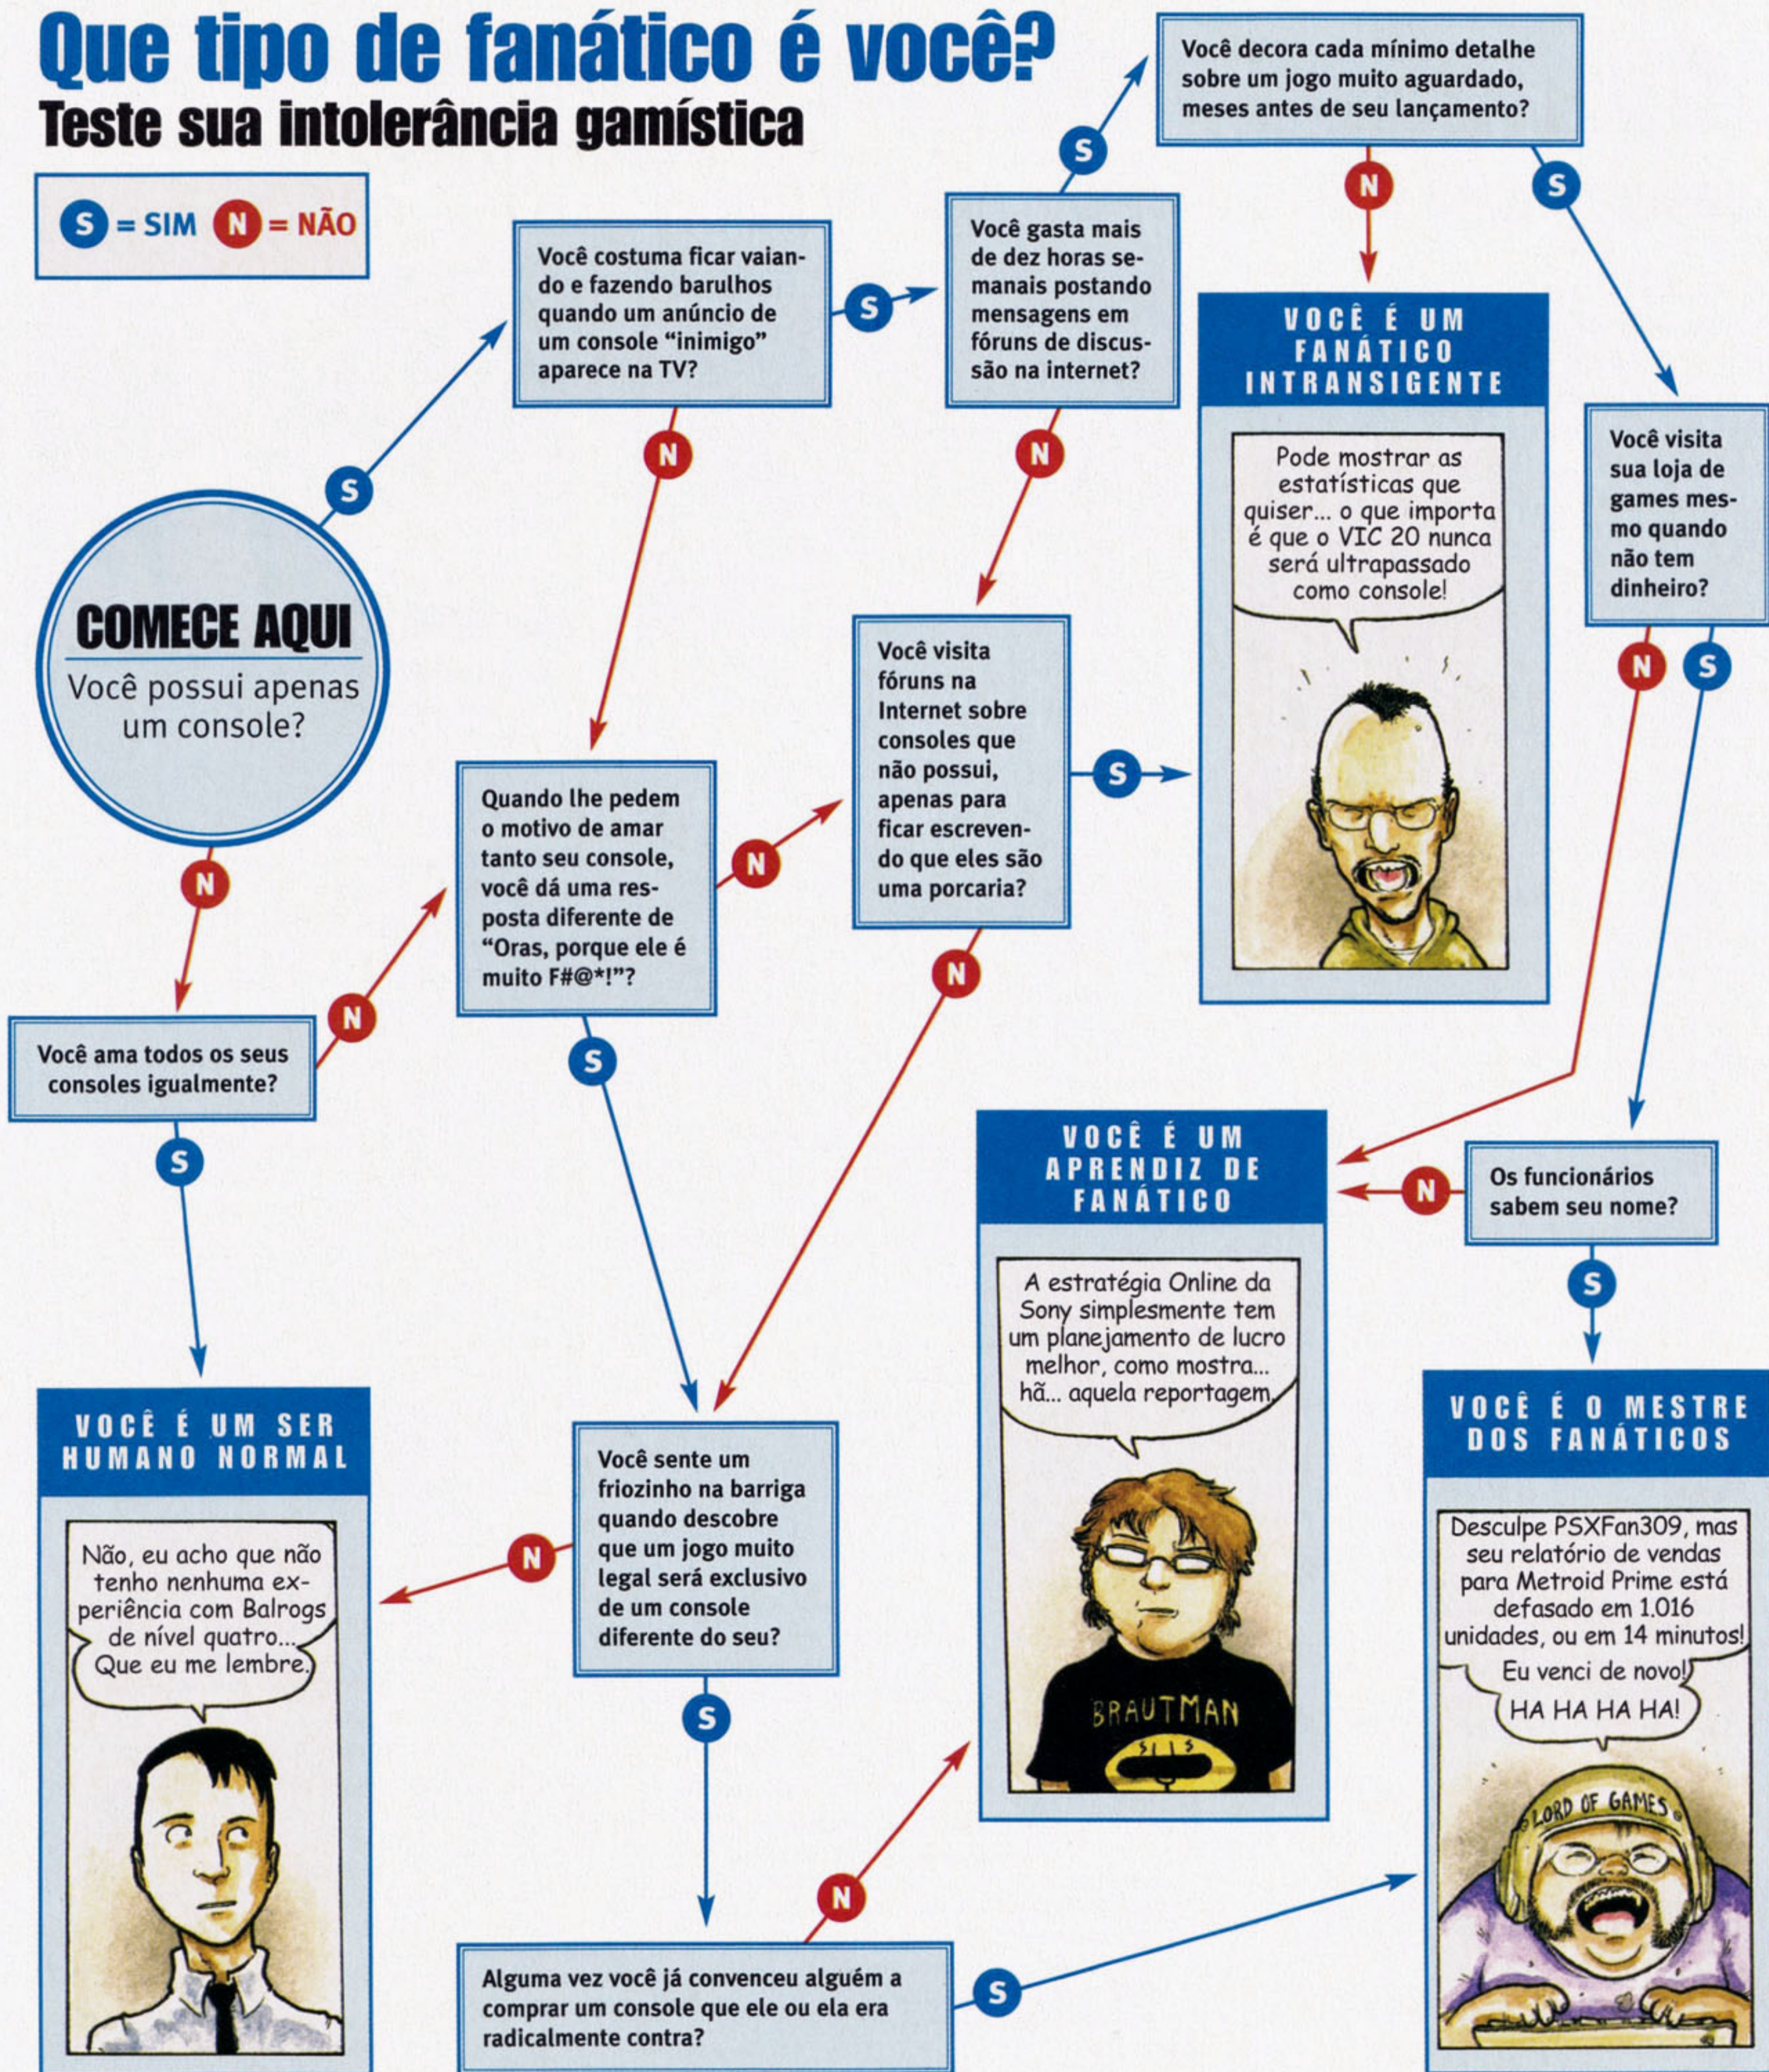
Que tipo de fanático é você?
Teste sua intolerância gamística

S = SIM N = NÃO

COMECE AQUI
Você possui apenas um console?

S

Você costuma ficar vaiando e fazendo barulhos quando um anúncio de um console "inimigo" aparece na TV?

S

Você gasta mais de dez horas semanais postando mensagens em fóruns de discussão na internet?

S

Você decora cada mínimo detalhe sobre um jogo muito aguardado, meses antes de seu lançamento?

N

VOCÊ É UM FANÁTICO INTRANSIGENTE

Pode mostrar as estatísticas que quiser... o que importa é que o VIC 20 nunca será ultrapassado como console!

S

Você visita sua loja de games mesmo quando não tem dinheiro?

N S

N

N

Você visita fóruns na Internet sobre consoles que não possui, apenas para ficar escrevendo que eles são uma porcaria?

S

N

Quando lhe pedem o motivo de amar tanto seu console, você dá uma resposta diferente de "Oras, porque ele é muito F#@*!"?

N

N

Você ama todos os seus consoles igualmente?

N

S

S

VOCÊ É UM APRENDIZ DE FANÁTICO

A estratégia Online da Sony simplesmente tem um planejamento de lucro melhor, como mostra... hã... aquela reportagem.

BRAUTMAN

N

Os funcionários sabem seu nome?

S

VOCÊ É UM SER HUMANO NORMAL

Não, eu acho que não tenho nenhuma experiência com Balrogs de nível quatro... Que eu me lembre.

N

Você sente um friozinho na barriga quando descobre que um jogo muito legal será exclusivo de um console diferente do seu?

S

VOCÊ É O MESTRE DOS FANÁTICOS

Desculpe PSXFan309, mas seu relatório de vendas para Metroid Prime está defasado em 1.016 unidades, ou em 14 minutos!
Eu venci de novo!
HA HA HA HA!

LORD OF GAMES

N

Alguma vez você já convenceu alguém a comprar um console que ele ou ela era radicalmente contra?

S